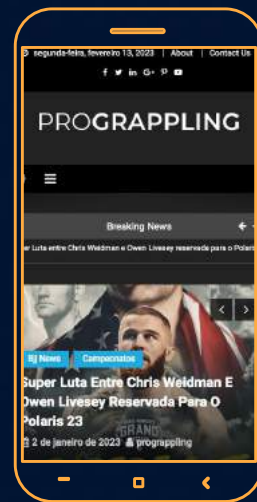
segunda-feira, fevereiro 13, 2023 | About | Contact Us

f ♥ in G+ P ▶

PROGRAPPLING

≡

Breaking News

er Luta entre Chris Weidman e Owen Livesey reservada para o Polaris

BJ News Campeonatos

Super Luta Entre Chris Weidman E Owen Livesey Reservada Para O Polaris 23

2 de janeiro de 2023 prograppling